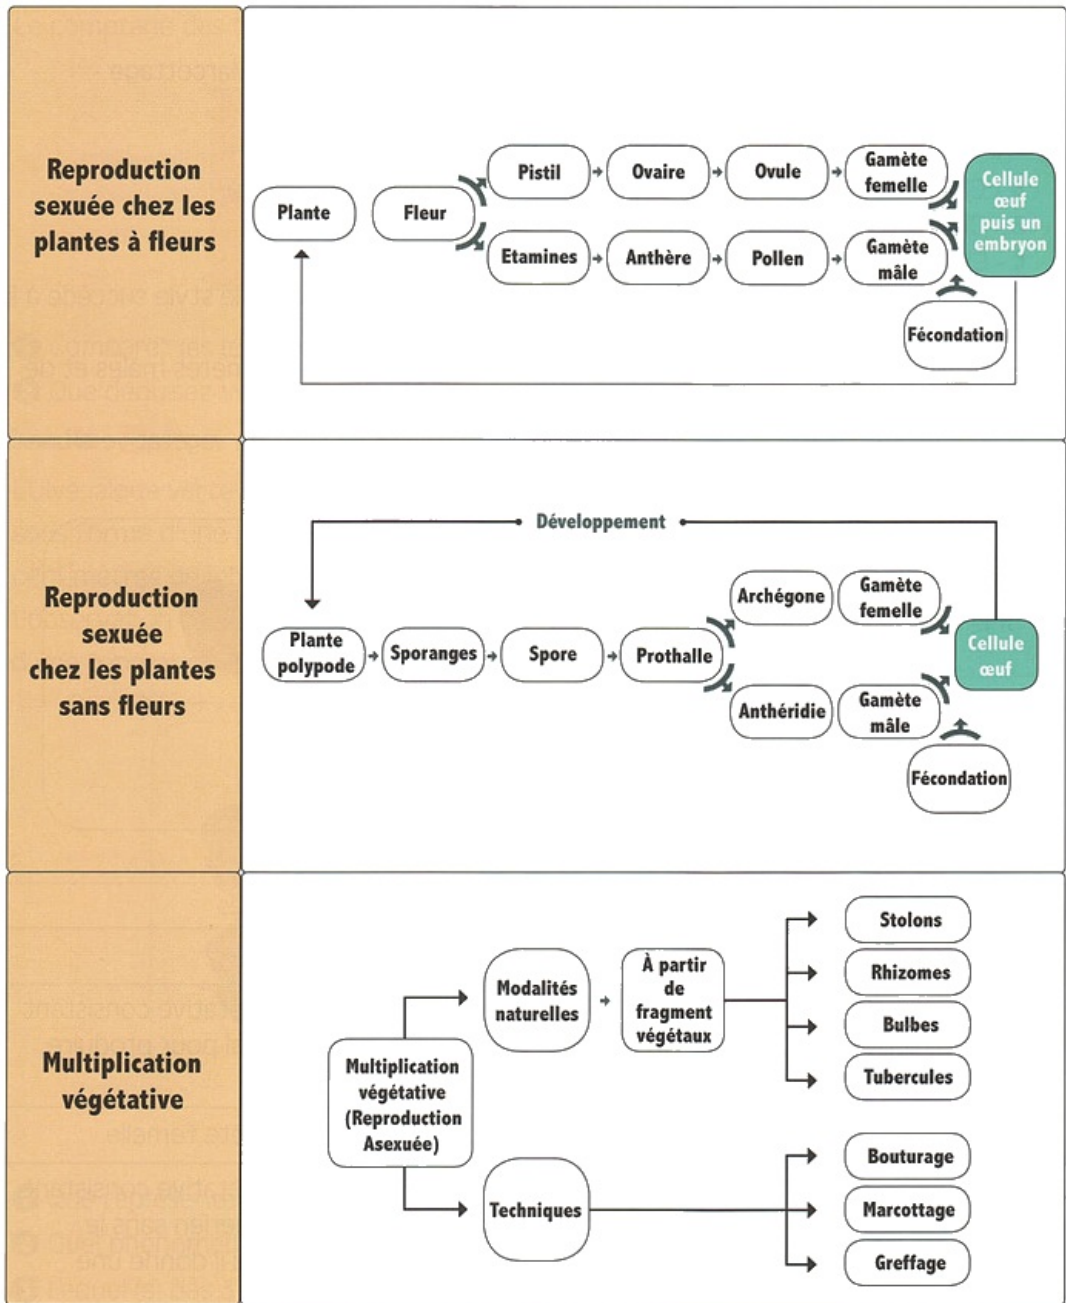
Reproduction sexuée chez les plantes à fleurs

Plante

Fleur

Pistil

Ovaire

Ovule

Gamète femelle

Etamines

Anthère

Pollen

Gamète mâle

Cellule œuf puis un embryon

Fécondation

Reproduction sexuée chez les plantes sans fleurs

Développement

Plante polypode

Sporanges

Spore

Prothalle

Archégone

Gamète femelle

Anthéridie

Gamète mâle

Cellule œuf

Fécondation

Multiplication végétative

Multiplication végétative (Reproduction Asexuée)

Modalités naturelles

À partir de fragment végétaux

Stolons

Rhizomes

Bulbes

Tubercules

Techniques

Bouturage

Marcottage

Greffage